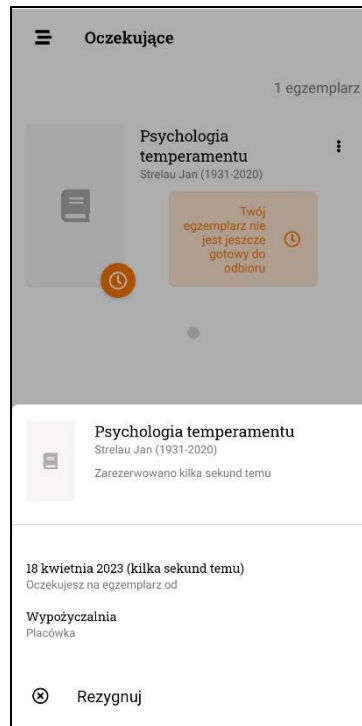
Oczekujące

1 egzemplarz

Psychologia temperamentu
Strelau Jan (1931-2020)

Twój egzemplarz nie jest jeszcze gotowy do odbioru

Psychologia temperamentu
Strelau Jan (1931-2020)
Zarezerwowano kilka sekund temu

18 kwietnia 2023 (kilka sekund temu)
Oczekujesz na egzemplarz od

Wypożyczalnia
Placówka

Rezygnuj